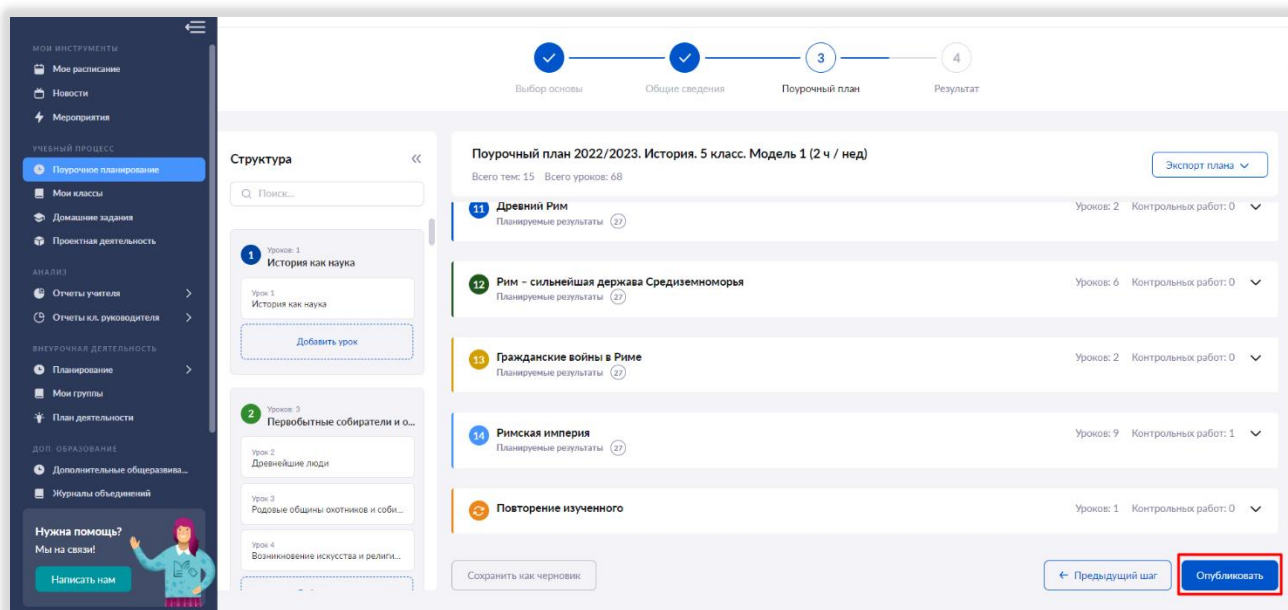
МОИ ИНСТРУМЕНТЫ
Мое расписание
Новости
Мероприятия
УЧЕБНЫЙ ПРОЦЕСС
Поурочное планирование
Мои классы
Домашние задания
Проектная деятельность
АНАЛИЗ
Отчеты учителя
Отчеты кл. руководителя
ВНЕУРОЧНАЯ ДЕЯТЕЛЬНОСТЬ
Планирование
Мои группы
План деятельности
ДОП. ОБРАЗОВАНИЕ
Дополнительные общеразвива...
Журналы объединений
Нужна помощь?
Мы на связи!
Написать нам

Выбор основы
Общие сведения
3
Поурочный план
4
Результат

Структура
Поиск...
1 Уроков: 1
История как наука
Урок 1
История как наука
Добавить урок
2 Уроков: 3
Первобытные собиратели и о...
Урок 2
Древнейшие люди
Урок 3
Родовые общины охотников и соби...
Урок 4
Возникновение искусства и религи...

Поурочный план 2022/2023. История. 5 класс. Модель 1 (2 ч / нед)
Всего тем: 15 Всего уроков: 68
Экспорт плана
11 Древний Рим
Планируемые результаты 27
Уроков: 2 Контрольных работ: 0
12 Рим – сильнейшая держава Средиземноморья
Планируемые результаты 27
Уроков: 6 Контрольных работ: 0
13 Гражданские войны в Риме
Планируемые результаты 27
Уроков: 2 Контрольных работ: 0
14 Римская империя
Планируемые результаты 27
Уроков: 9 Контрольных работ: 1
Повторение изученного
Уроков: 1 Контрольных работ: 0
Сохранить как черновик
← Предыдущий шаг
Опубликовать